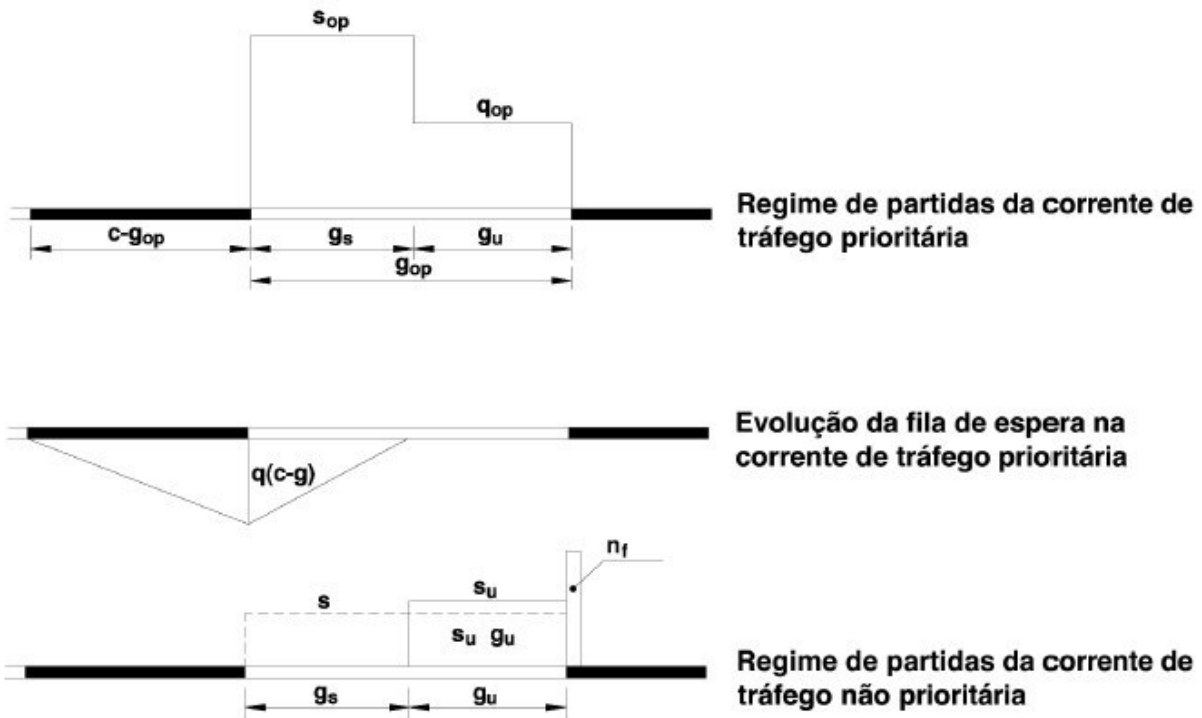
$s_{op}$

$q_{op}$

$c-g_{op}$ $g_s$ $g_u$

$g_{op}$

Regime de partidas da corrente de tráfego prioritária

$q(c-g)$

Evolução da fila de espera na corrente de tráfego prioritária

$n_f$

s

$s_u$

$s_u$ $g_u$

$g_s$ $g_u$

Regime de partidas da corrente de tráfego não prioritária